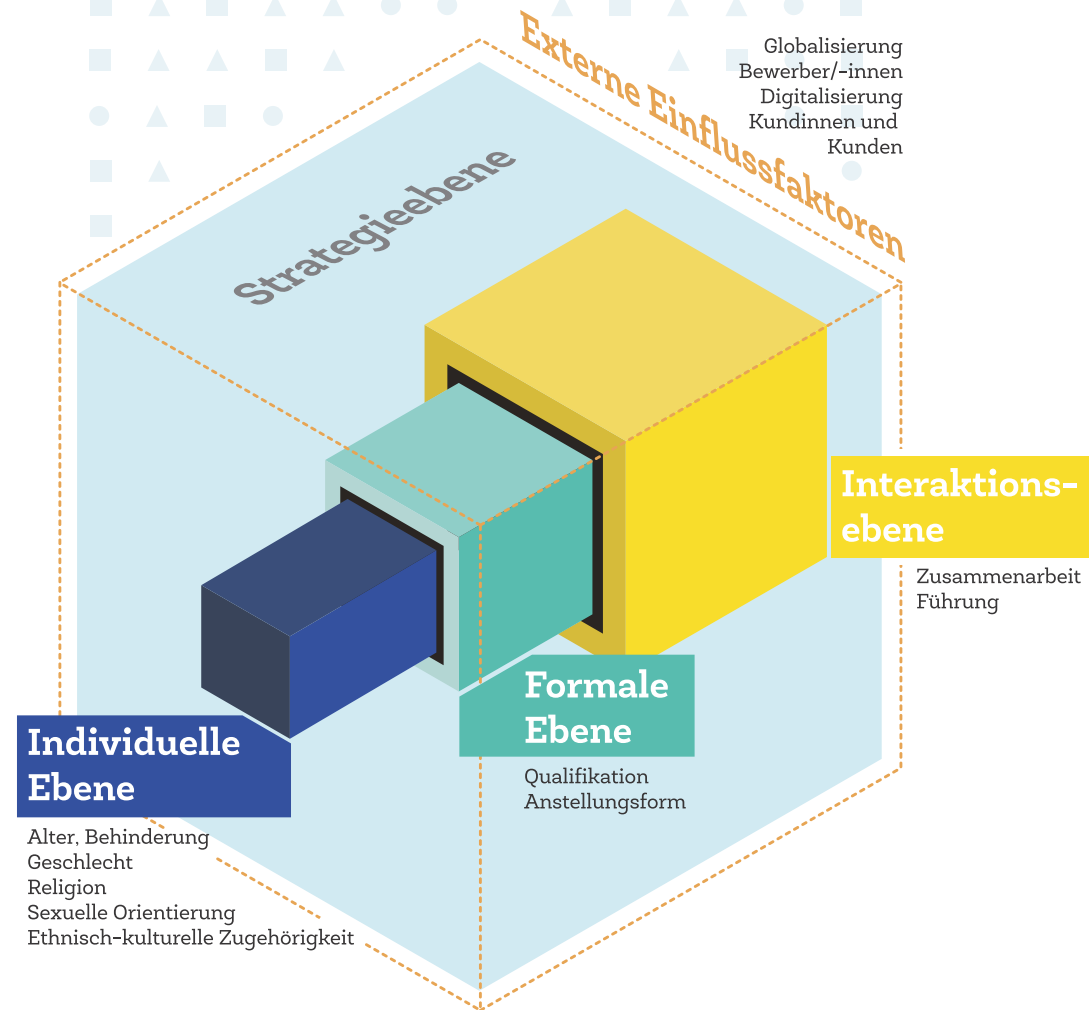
Externe Einflussfaktoren

Globalisierung
Bewerber/-innen
Digitalisierung
Kundinnen und Kunden

Strategieebene

Interaktionsebene

Zusammenarbeit
Führung

Formale Ebene

Qualifikation
Anstellungsform

Individuelle Ebene

Alter, Behinderung
Geschlecht
Religion
Sexuelle Orientierung
Ethnisch-kulturelle Zugehörigkeit